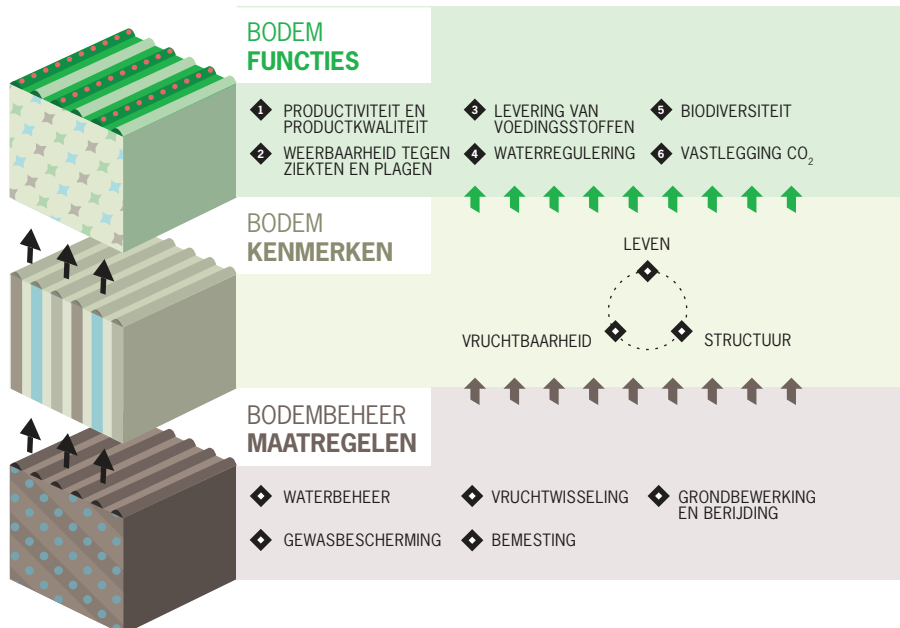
BODEM
FUNCTIES

1 PRODUCTIVITEIT EN PRODUCTKWALITEIT
2 WEERBAARHEID TEGEN ZIEKTEN EN PLAGEN
3 LEVERING VAN VOEDINGSSTOFFEN
4 WATERREGULERING
5 BIODIVERSITEIT
6 VASTLEGGING $CO_2$

BODEM
KENMERKEN

LEVEN
VRUCHTBAARHEID
STRUCTUUR

BODEMBEHEER
MAATREGELEN

WATERBEHEER
GEWASBESCHERMING
VRUCHTWISSELING
BEMESTING
GRONDBEWERKING EN BERIJDING